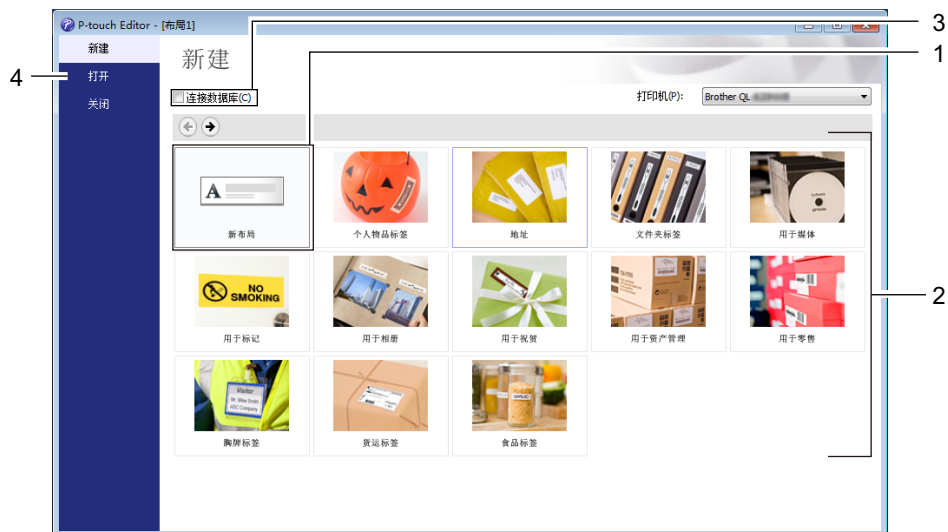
P-touch Editor - [布局1]

3

1

4

新建

打开

关闭

新建

连接数据库(C)

打印机(P): Brother QL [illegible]

A

新布局

个人物品标签

地址

文件夹标签

用于媒体

NO SMOKING

用于标记

用于相册

用于祝贺

用于资产管理

用于零售

2

Visitor

胸牌标签

货运标签

GARLIC

食品标签